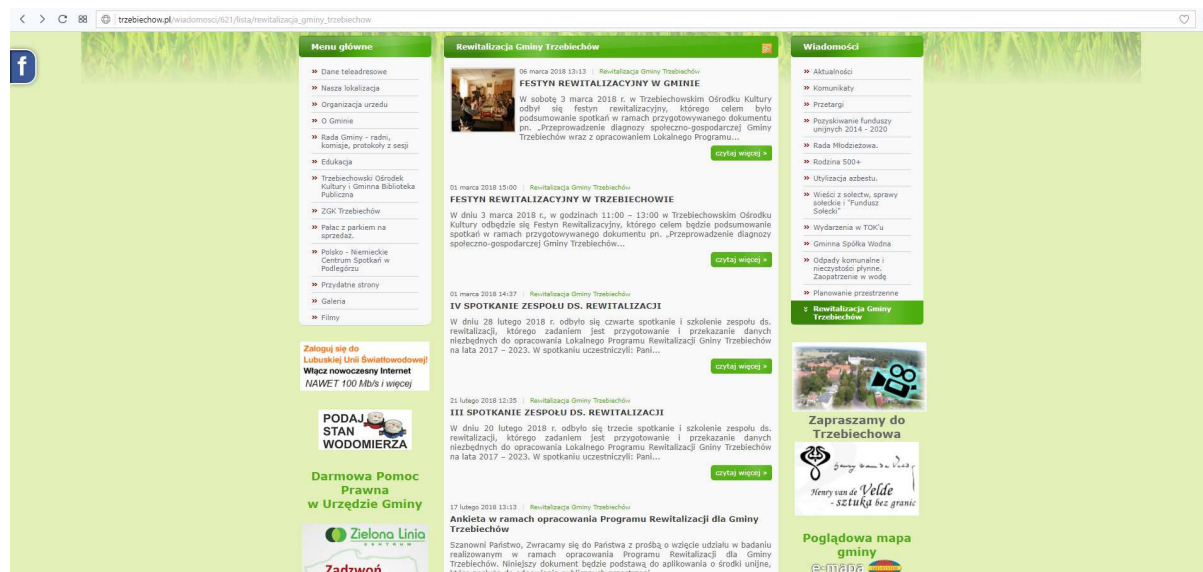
trzebiechow.pl/wiadomosci/621/lista/rewitalizacja_gminy_trzebiechow

Menu główne
» Dane teleadresowe
» Nasza lokalizacja
» Organizacja urzedu
» O Gminie
» Rada Gminy - radni, komisje, protokoły z sesji
» Edukacja
» Trzebiechowski Ośrodek Kultury i Gminna Biblioteka Publiczna
» ZGK Trzebiechów
» Pałac z parkiem na sprzedaż.
» Polsko - Niemieckie Centrum Spotkań w Podlegórzu
» Przydatne strony
» Galeria
» Filmy

Zaloguj się do Lubuskiej Unii Światłowodowej! Włącz nowoczesny Internet NAWET 100 Mb/s i więcej

PODAJ STAN WODOMIERZA

Darmowa Pomoc Prawna w Urzędzie Gminy

Zielona Linia

Zadzwoń

Rewitalizacja Gminy Trzebiechów

06 marca 2018 13:13 | Rewitalizacja Gminy Trzebiechów
FESTYN REWITALIZACYJNY W GMINIE
W sobotę 3 marca 2018 r. w Trzebiechowskim Ośrodku Kultury odbył się festyn rewitalizacyjny, którego celem było podsumowanie spotkań w ramach przygotowywanego dokumentu pn. „Przeprowadzenie diagnozy społeczno-gospodarczej Gminy Trzebiechów wraz z opracowaniem Lokalnego Programu...
czytaj więcej »

01 marca 2018 15:00 | Rewitalizacja Gminy Trzebiechów
FESTYN REWITALIZACYJNY W TRZEBIECHOWIE
W dniu 3 marca 2018 r., w godzinach 11:00 – 13:00 w Trzebiechowskim Ośrodku Kultury odbędzie się Festyn Rewitalizacyjny, którego celem będzie podsumowanie spotkań w ramach przygotowywanego dokumentu pn. „Przeprowadzenie diagnozy społeczno-gospodarczej Gminy Trzebiechów...
czytaj więcej »

01 marca 2018 14:37 | Rewitalizacja Gminy Trzebiechów
IV SPOTKANIE ZESPOŁU DS. REWITALIZACJI
W dniu 28 lutego 2018 r. odbyło się czwarte spotkanie i szkolenie zespołu ds. rewitalizacji, którego zadaniem jest przygotowanie i przekazanie danych niezbędnych do opracowania Lokalnego Programu Rewitalizacji Gminy Trzebiechów na lata 2017 – 2023. W spotkaniu uczestniczyli: Pani...
czytaj więcej »

21 lutego 2018 12:35 | Rewitalizacja Gminy Trzebiechów
III SPOTKANIE ZESPOŁU DS. REWITALIZACJI
W dniu 20 lutego 2018 r. odbyło się trzecie spotkanie i szkolenie zespołu ds. rewitalizacji, którego zadaniem jest przygotowanie i przekazanie danych niezbędnych do opracowania Lokalnego Programu Rewitalizacji Gminy Trzebiechów na lata 2017 – 2023. W spotkaniu uczestniczyli: Pani...
czytaj więcej »

17 lutego 2018 13:13 | Rewitalizacja Gminy Trzebiechów
Ankieta w ramach opracowania Programu Rewitalizacji dla Gminy Trzebiechów
Szanowni Państwo, Zwracamy się do Państwa z prośbą o wzięcie udziału w badaniu realizowanym w ramach opracowania Programu Rewitalizacji dla Gminy Trzebiechów. Niniejszy dokument będzie podstawą do aplikowania o środki unijne, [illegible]

Wiadomości
» Aktualności
» Komunikaty
» Przetargi
» Pozyskiwanie funduszy unijnych 2014 - 2020
» Rada Młodzieżowa.
» Rodzina 500+
» Utylizacja azbestu.
» Wieści z sołectw, sprawy sołeckie i "Fundusz Sołecki"
» Wydarzenia w TOK'u
» Gminna Spółka Wodna
» Odpady komunalne i nieczystości płynne. Zaopatrzenie w wodę
» Planowanie przestrzenne
» Rewitalizacja Gminy Trzebiechów

Zapraszamy do Trzebiechowa

Henry van de Velde - sztuka bez granic

Poglądowa mapa gminy
e-mapa